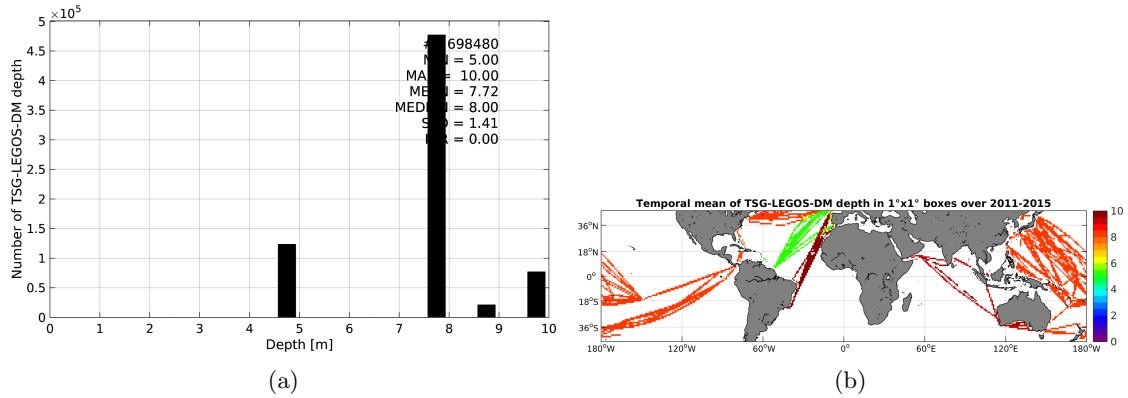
$\times10^5$
5
4.5
4
3.5
3
2.5
2
1.5
1
0.5
0
Number of TSG-LEGOS-DM depth
#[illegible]698480
M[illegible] = 5.00
MA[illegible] = 10.00
ME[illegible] = 7.72
MED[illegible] = 8.00
S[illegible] = 1.41
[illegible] = 0.00
0 1 2 3 4 5 6 7 8 9 10
Depth [m]
(a)

Temporal mean of TSG-LEGOS-DM depth in 1°x1° boxes over 2011-2015
36°N
18°N
0°
18°S
36°S
180°W 120°W 60°W 0° 60°E 120°E 180°W
10
8
6
4
2
0
(b)